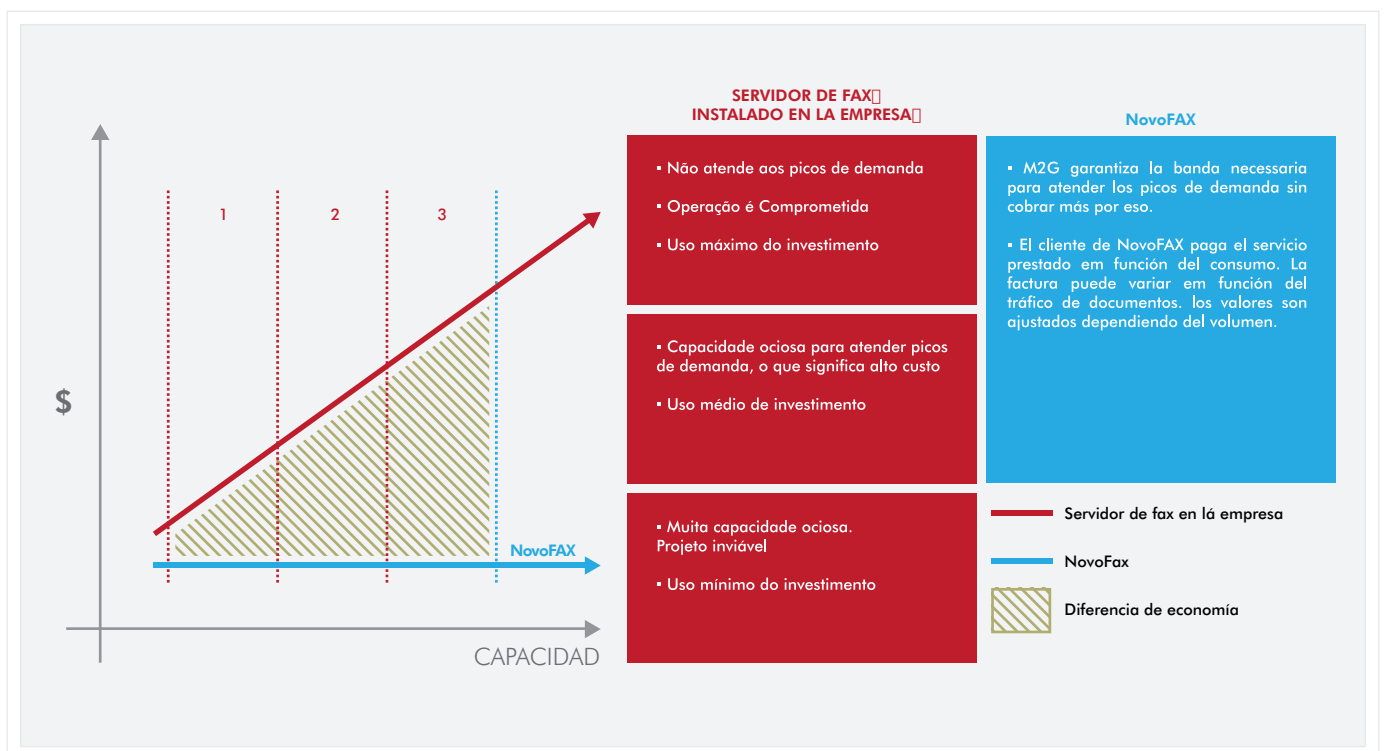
$

1

2

3

NovoFAX

CAPACIDAD

SERVIDOR DE FAX
INSTALADO EN LA EMPRESA

▪ Não atende aos picos de demanda

▪ Operação é Comprometida

▪ Uso máximo do investimento

▪ Capacidade ociosa para atender picos de demanda, o que significa alto custo

▪ Uso médio de investimento

▪ Muita capacidade ociosa. Projeto inviável

▪ Uso mínimo do investimento

NovoFAX

▪ M2G garantiza la banda necessaria para atender los picos de demanda sin cobrar más por eso.

▪ El cliente de NovoFAX paga el servicio prestado em función del consumo. La factura puede variar em función del tráfico de documentos. los valores son ajustados dependiendo del volumen.

Servidor de fax en lá empresa

NovoFax

Diferencia de economía